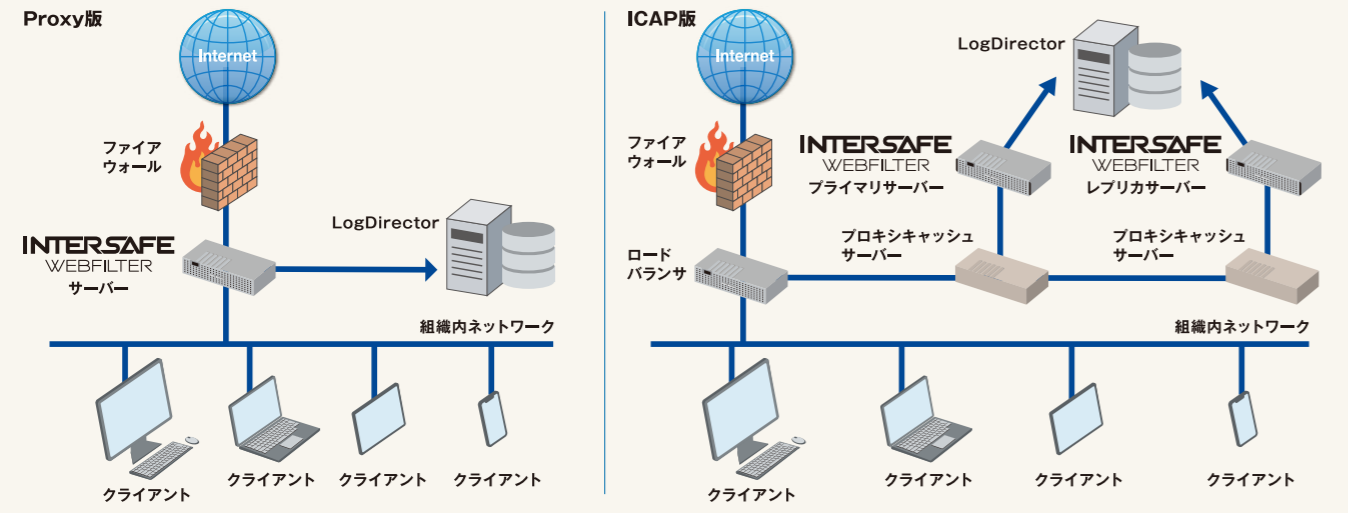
Proxy版

Internet

ファイアウォール

INTERSAFE WEBFILTER サーバー

LogDirector

組織内ネットワーク

クライアント クライアント クライアント クライアント

ICAP版

Internet

LogDirector

ファイアウォール

INTERSAFE WEBFILTER プライマリサーバー

INTERSAFE WEBFILTER レプリカサーバー

ロードバランサ

プロキシキャッシュサーバー

プロキシキャッシュサーバー

組織内ネットワーク

クライアント クライアント クライアント クライアント